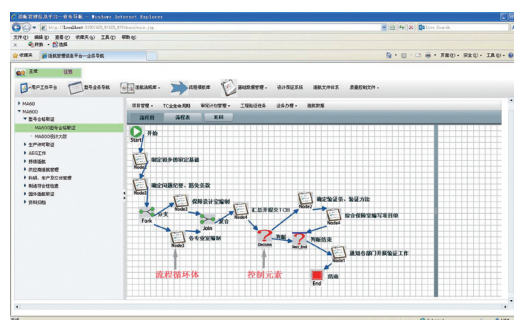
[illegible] - Windows Internet Explorer

http://localhost:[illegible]

文件(F) 编辑(E) 查看(V) 收藏夹(A) 工具(T) 帮助(H)

收藏夹

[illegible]

主页 注销

个人工作平台 型号业务导航 流程配置 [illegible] 流程模板管理 设计定义 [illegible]

MA60
MA600
型号业务配置
MA600型号业务配置
MA600项目大纲
生产准备管理
AEG工作
质量管理
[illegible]
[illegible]
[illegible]
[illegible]
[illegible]

项目管理 TC业务流程 审批流程 工程配置 设备 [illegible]

流程图 流程表 资料

开始
Start
确定研制要求
Node1
确定问题处理、整改要求
Node2
分支
Fork
疲劳设计定编制
Node4
Join
汇合
汇总并提交TC审
Node5
专业定编制
Node3
Decision
判断
不同
确定验证件、验证方法
Node6
部分研制定编写可行审单
Node7
Ind_And
判断结束
Node8
通知各部门开展验证工作
Node9
结束
End

流程循环体 控制元素